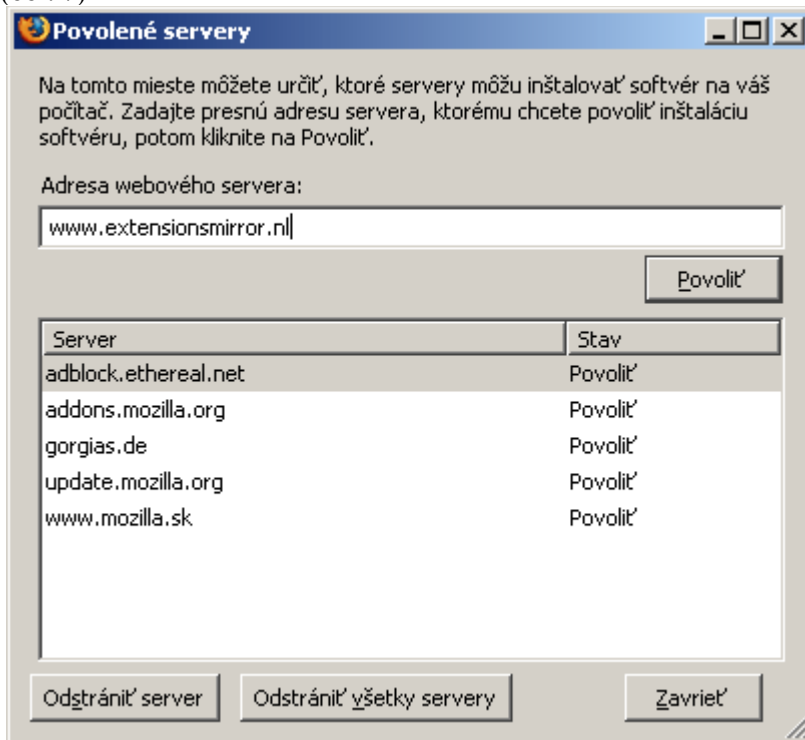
Povolené servery

Na tomto mieste môžete určiť, ktoré servery môžu inštalovať softvér na váš počítač. Zadajte presnú adresu servera, ktorému chcete povoliť inštaláciu softvéru, potom kliknite na Povoliť.

Adresa webového servera:

www.extensionsmirror.nl

Povoliť

| Server | Stav |
|---|---|
| adblock.ethereal.net | Povoliť |
| addons.mozilla.org | Povoliť |
| gorgias.de | Povoliť |
| update.mozilla.org | Povoliť |
| www.mozilla.sk | Povoliť |

Odstrániť server
Odstrániť všetky servery
Zavrieť